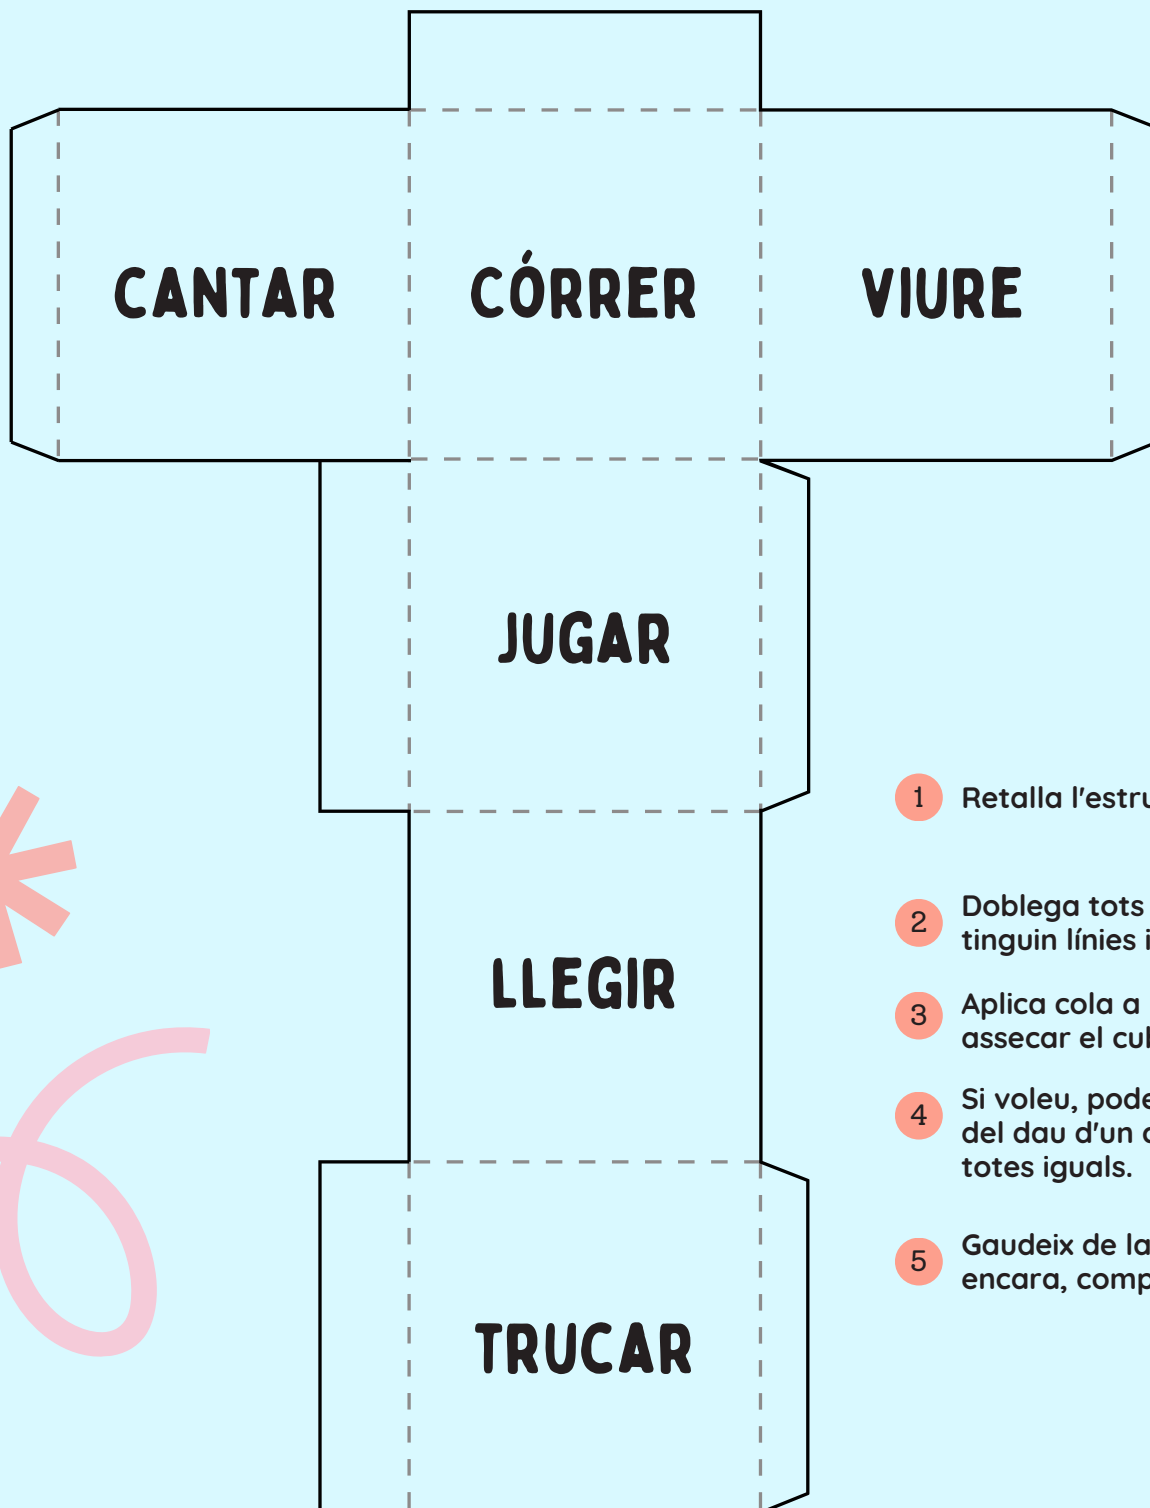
CANTAR

CÓRRER

VIURE

JUGAR

LLEGIR

TRUCAR

1 Retalla l'estru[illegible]

2 Doblega tots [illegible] tinguin línies i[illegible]

3 Aplica cola a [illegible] assecar el cu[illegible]

4 Si voleu, pode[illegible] del dau d'un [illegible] totes iguals.

5 Gaudeix de la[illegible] encara, comp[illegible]